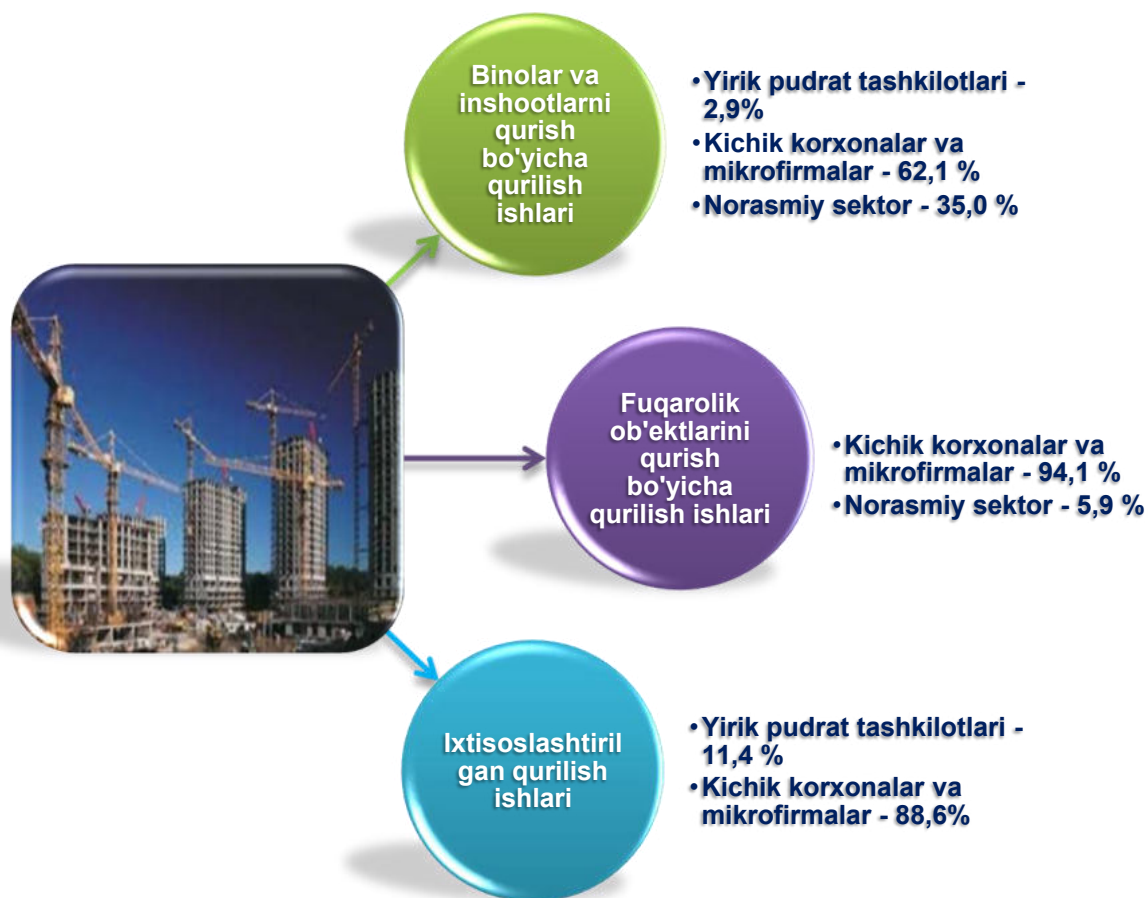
Binolar va inshootlarni qurish bo'yicha qurilish ishlari

•Yirik pudrat tashkilotlari - 2,9%
•Kichik korxonalar va mikrofirmalar - 62,1 %
•Norasmiy sektor - 35,0 %

Fuqarolik ob'ektlarini qurish bo'yicha qurilish ishlari

•Kichik korxonalar va mikrofirmalar - 94,1 %
•Norasmiy sektor - 5,9 %

Ixtisoslashtirilgan qurilish ishlari

•Yirik pudrat tashkilotlari - 11,4 %
•Kichik korxonalar va mikrofirmalar - 88,6%